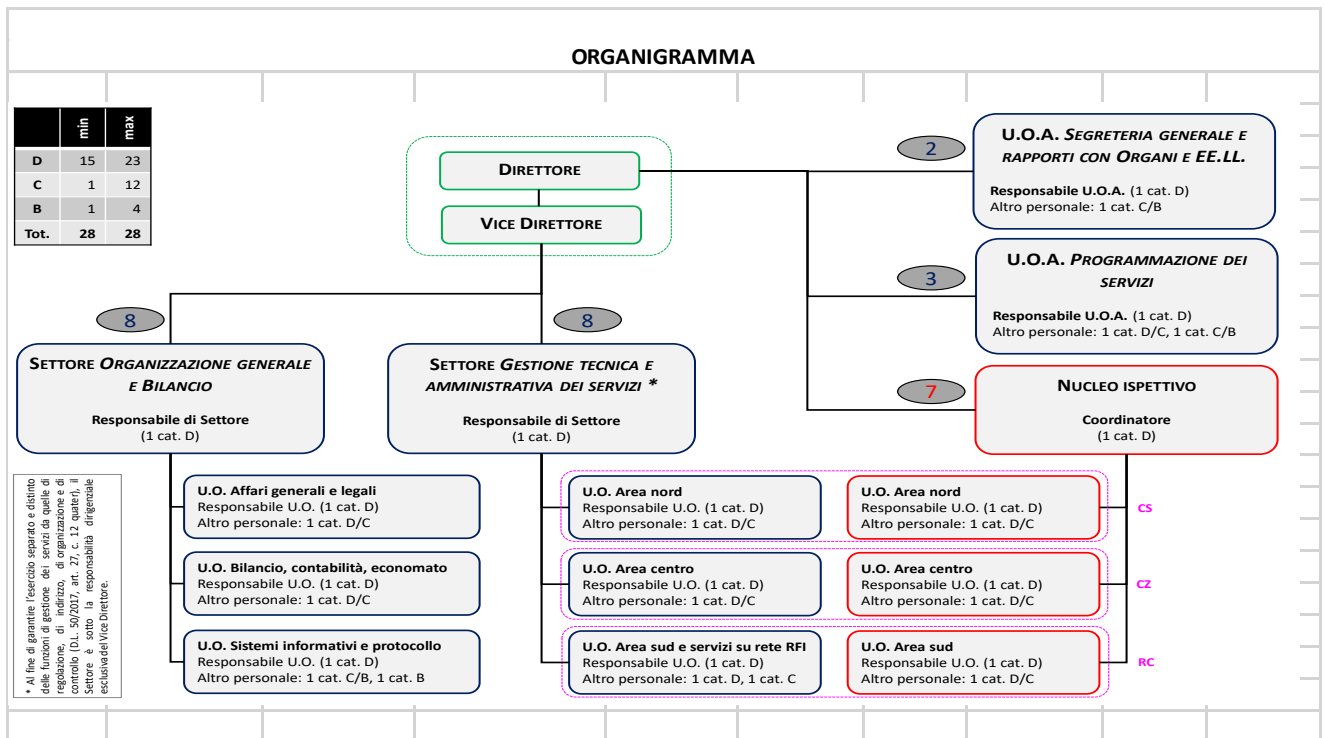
ORGANIGRAMMA

| | min | max |
|---|---|---|
| D | 15 | 23 |
| C | 1 | 12 |
| B | 1 | 4 |
| Tot. | 28 | 28 |

DIRETTORE

VICE DIRETTORE

2

U.O.A. SEGRETERIA GENERALE E RAPPORTI CON ORGANI E EE.LL.

Responsabile U.O.A. (1 cat. D)
Altro personale: 1 cat. C/B

3

U.O.A. PROGRAMMAZIONE DEI SERVIZI

Responsabile U.O.A. (1 cat. D)
Altro personale: 1 cat. D/C, 1 cat. C/B

7

NUCLEO ISPETTIVO

Coordinatore
(1 cat. D)

8

SETTORE ORGANIZZAZIONE GENERALE E BILANCIO

Responsabile di Settore
(1 cat. D)

8

SETTORE GESTIONE TECNICA E AMMINISTRATIVA DEI SERVIZI *

Responsabile di Settore
(1 cat. D)

* Al fine di garantire l'esercizio separato e distinto delle funzioni di gestione dei servizi da quelle di regolazione, di indirizzo, di organizzazione e di controllo (D.L. 50/2017, art. 27, c. 12 quater), il Settore è sotto la responsabilità dirigenziale esclusiva del Vice Direttore.

U.O. Affari generali e legali
Responsabile U.O. (1 cat. D)
Altro personale: 1 cat. D/C

U.O. Bilancio, contabilità, economato
Responsabile U.O. (1 cat. D)
Altro personale: 1 cat. D/C

U.O. Sistemi informativi e protocollo
Responsabile U.O. (1 cat. D)
Altro personale: 1 cat. C/B, 1 cat. B

U.O. Area nord
Responsabile U.O. (1 cat. D)
Altro personale: 1 cat. D/C

U.O. Area nord
Responsabile U.O. (1 cat. D)
Altro personale: 1 cat. D/C

CS

U.O. Area centro
Responsabile U.O. (1 cat. D)
Altro personale: 1 cat. D/C

U.O. Area centro
Responsabile U.O. (1 cat. D)
Altro personale: 1 cat. D/C

CZ

U.O. Area sud e servizi su rete RFI
Responsabile U.O. (1 cat. D)
Altro personale: 1 cat. D, 1 cat. C

U.O. Area sud
Responsabile U.O. (1 cat. D)
Altro personale: 1 cat. D/C

RC